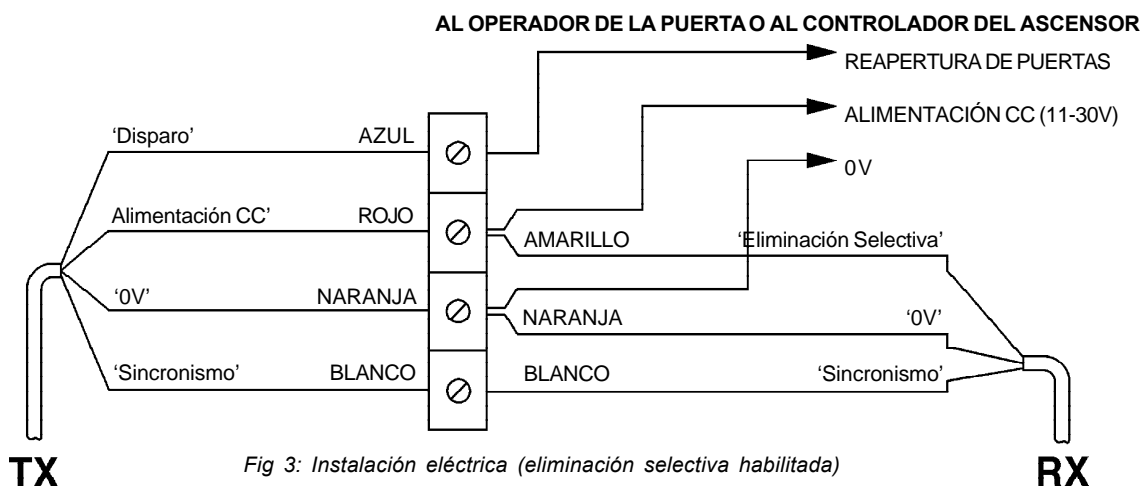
AL OPERADOR DE LA PUERTA O AL CONTROLADOR DEL ASCENSOR

REAPERTURA DE PUERTAS

ALIMENTACIÓN CC (11-30V)

0V

'Disparo' AZUL

Alimentación CC' ROJO

AMARILLO 'Eliminación Selectiva'

'0V' NARANJA

NARANJA '0V'

'Sincronismo' BLANCO

BLANCO 'Sincronismo'

TX

Fig 3: Instalación eléctrica (eliminación selectiva habilitada)

RX